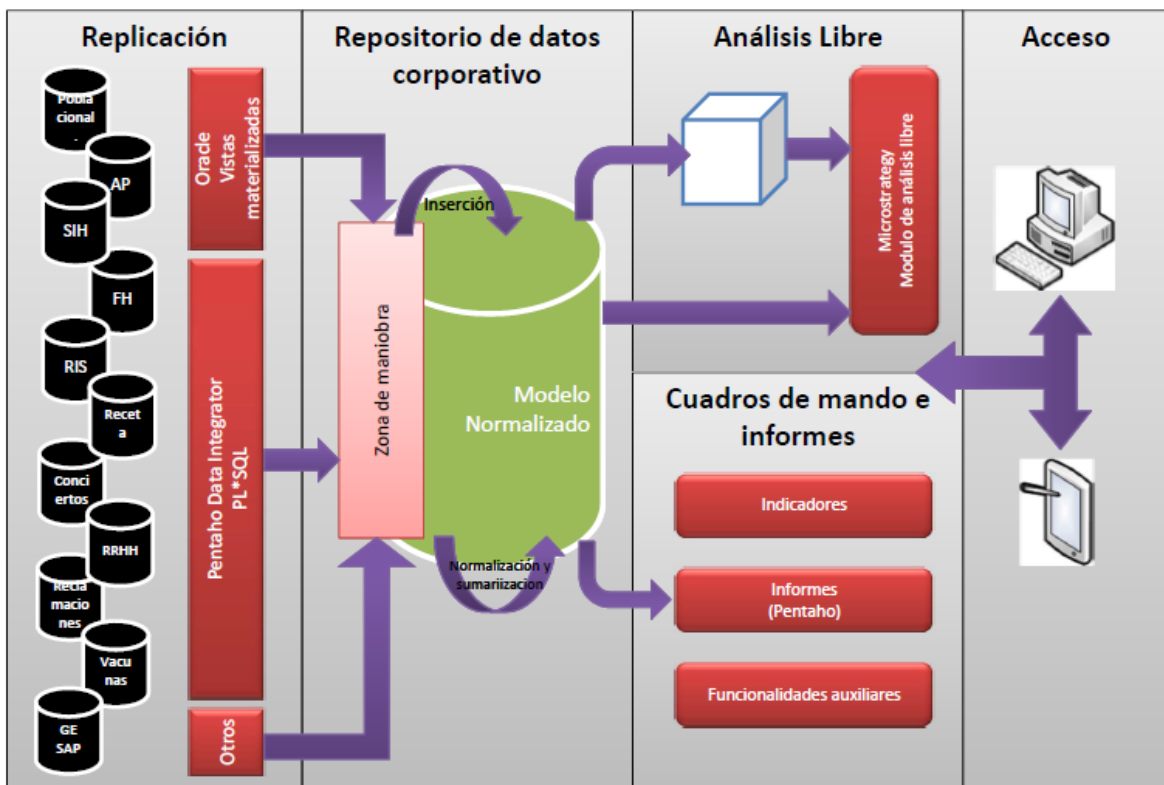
Replicación

Repositorio de datos corporativo

Análisis Libre

Acceso

Pobla cional

AP

SIH

FH

RIS

Recet a

Conci ertos

RRHH

Recla macio nes

Vacu nas

GE SAP

Oracle Vistas materializadas

Pentaho Data Integrator PL*SQL

Otros

Inserción

Zona de maniobra

Modelo Normalizado

Normalización y sumarización

Microstrategy Modulo de análisis libre

Cuadros de mando e informes

Indicadores

Informes (Pentaho)

Funcionalidades auxiliares